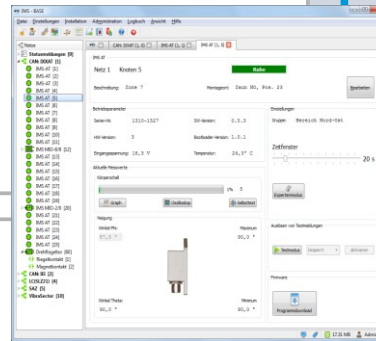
IMS - BASE

Datei Einstellungen Installation Administration Logbuch Ansicht Hilfe

Notes

Statusmeldungen [0]
CAN DOUT [1]
IMS AT [1]
IMS AT [2]
IMS AT [3]
IMS AT [4]
IMS AT [5]
IMS AT [6]
IMS AT [7]
IMS AT [8]
IMS AT [9]
IMS AT [10]
IMS AT [11]
IMS MID 4/8 [12]
IMS AT [13]
IMS AT [14]
IMS AT [15]
IMS AT [16]
IMS AT [17]
IMS AT [18]
IMS AT [19]
IMS MID 2/8 [20]
IMS AT [21]
IMS AT [22]
IMS AT [23]
IMS AT [24]
Drahtfugänger [80]
Riegelkontakt [2]
Magnetkontakt [2]
CAN IEI [3]
ECOSIZZO [4]
SAZ [5]
VibroSector [10]

CAN DOUT [1, 0]
IMS AT [1, 1]
IMS AT [1, 5]

IMS AT

Netz 1 Knoten 5

Ruhe

Beschreibung: Zone 7

Montageort: Zaun NO, Pos. 23

Bearbeiten

Sicherheitsparameter

Serien-Nr.: 1310-1527
SW-Version: 0.5.3
HW-Version: 3
Bootloader-Version: 1.5.1
Eingangsspannung: 18,3 V
Temperatur: 26,5° C

Einstellungen

Gruppe: Bereich Nord-Ost

Zeitfenster

20 s

Expertenmodus

Aktuelle Messwerte

Körperschall

0% 5

Graph
Oszilloskop
Mithören

Neigung

Winkel Phi
Maximum
67,5 °
90,0 °

Winkel Theta
Minimum
90,0 °
90,0 °

Auslösen von Testmeldungen

Testmodus
Neigung
aktivieren

Firmware

Programmdownload

17:31 MB
Admin